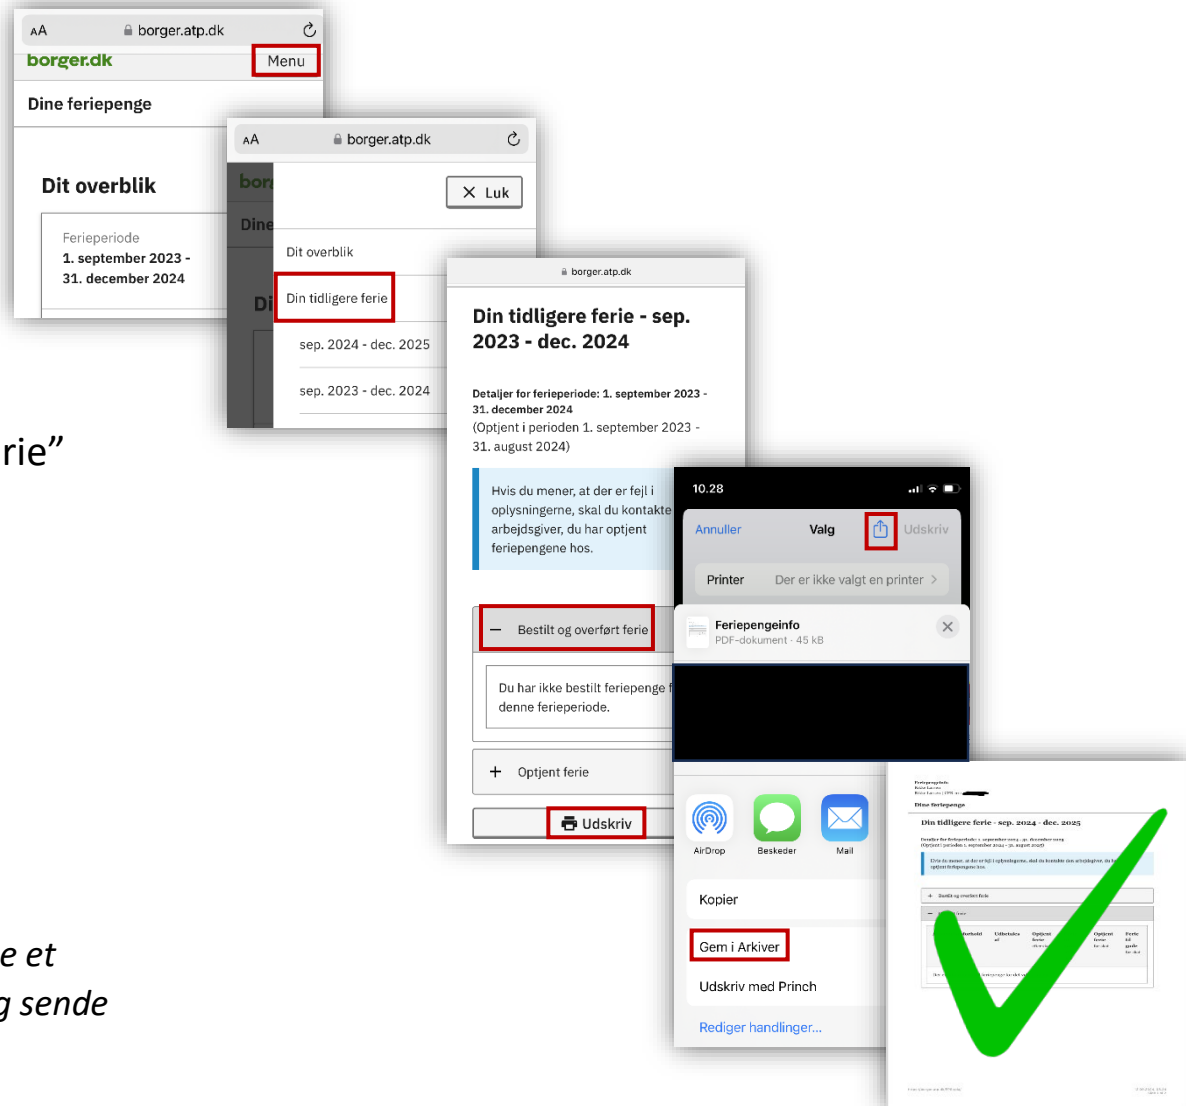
AA borger.atp.dk
borger.dk
Menu
Dine feriepenge
Dit overblik
Ferieperiode
1. september 2023 - 31. december 2024

AA borger.atp.dk
bor
✕ Luk
Dine
Dit overblik
Di
Din tidligere ferie
sep. 2024 - dec. 2025
sep. 2023 - dec. 2024

rie”

borger.atp.dk
Din tidligere ferie - sep. 2023 - dec. 2024
Detaljer for ferieperiode: 1. september 2023 - 31. december 2024
(Optjent i perioden 1. september 2023 - 31. august 2024)
Hvis du mener, at der er fejl i oplysningerne, skal du kontakte arbejdsgiver, du har optjent feriepengene hos.
– Bestilt og overført ferie
Du har ikke bestilt feriepenge f denne ferieperiode.
+ Optjent ferie
Udskriv

10.28
Annuller
Valg
Udskriv
Printer
Der er ikke valgt en printer
Feriepengeinfo
PDF-dokument · 45 kB
AirDrop
Beskeder
Mail
Kopier
Gem i Arkiver
Udskriv med Princh
Rediger handlinger...

Dine feriepenge
Din tidligere ferie - sep. 2024 - dec. 2025

e et
g sende